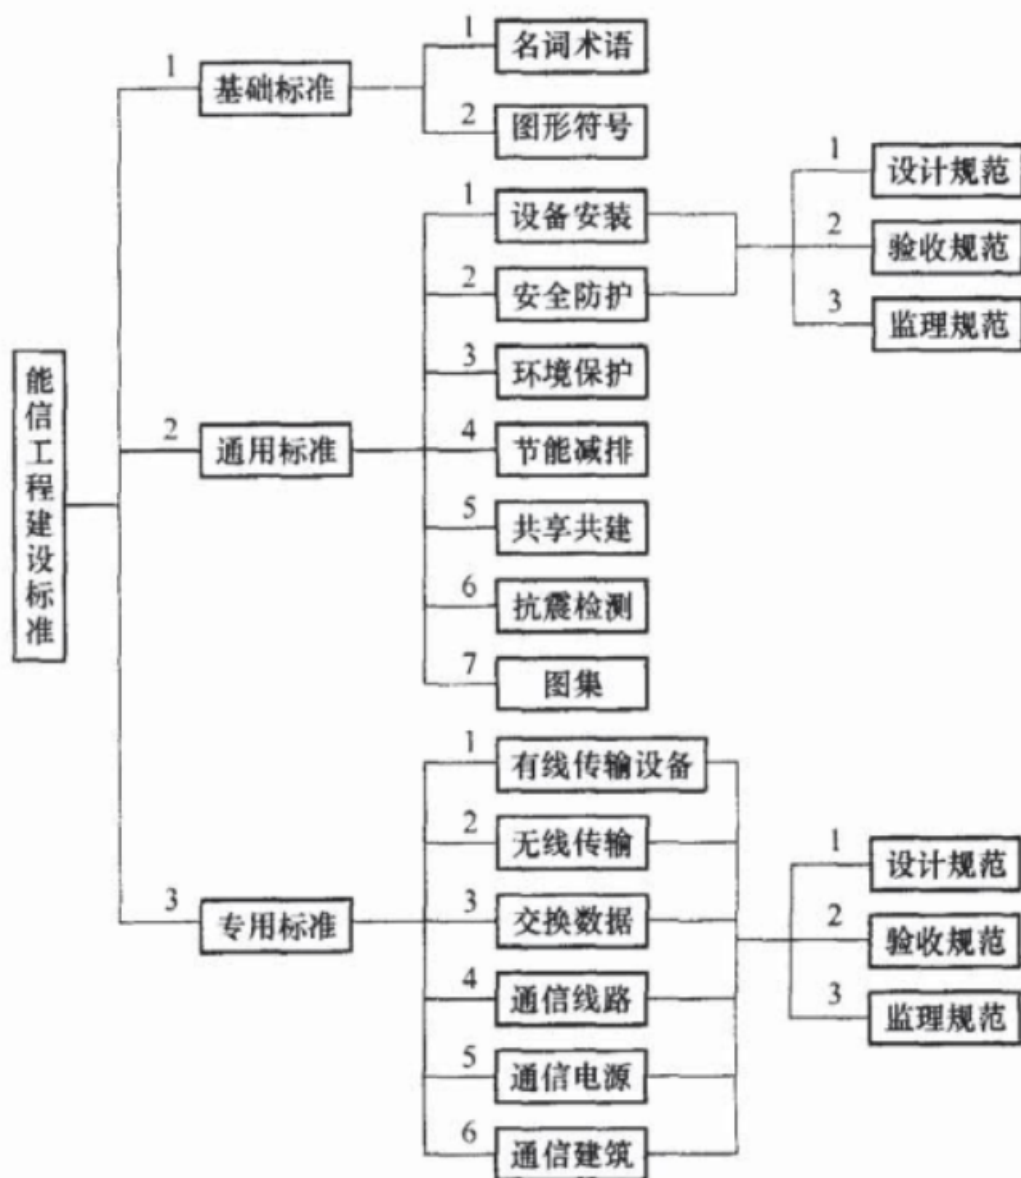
能信工程建设标准

1 基础标准
1 名词术语
2 图形符号

2 通用标准
1 设备安装
2 安全防护
3 环境保护
4 节能减排
5 共享共建
6 抗震检测
7 图集

1 设计规范
2 验收规范
3 监理规范

3 专用标准
1 有线传输设备
2 无线传输
3 交换数据
4 通信线路
5 通信电源
6 通信建筑

1 设计规范
2 验收规范
3 监理规范